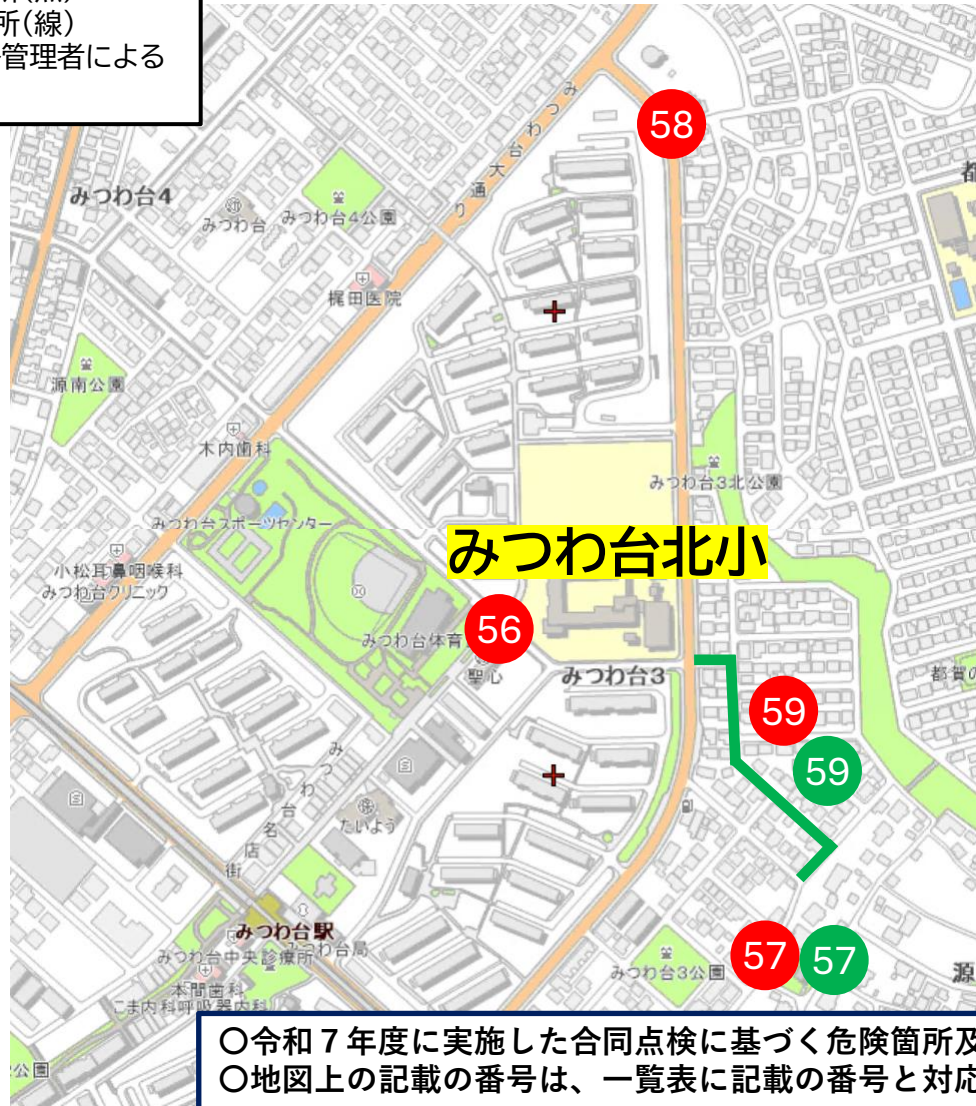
所(線)
管理者による

58
みつわ台大通り
みつわ台4
みつわ台
みつわ台4公園
梶田医院
源南公園
木内歯科
みつわ台3北公園
みつわ台スポーツセンター
みつわ台北小
小松耳鼻咽喉科
みつわ台クリニック
みつわ台体育
56
聖心
みつわ台3
59
59
都賀の
みつわ台名店街
たいよう
みつわ台駅
みつわ台局
みつわ台中央診療所
本間歯科
こま内科呼吸器内科
みつわ台3公園
57
57
源
公園
○令和7年度に実施した合同点検に基づく危険箇所及
○地図上の記載の番号は、一覧表に記載の番号と対応